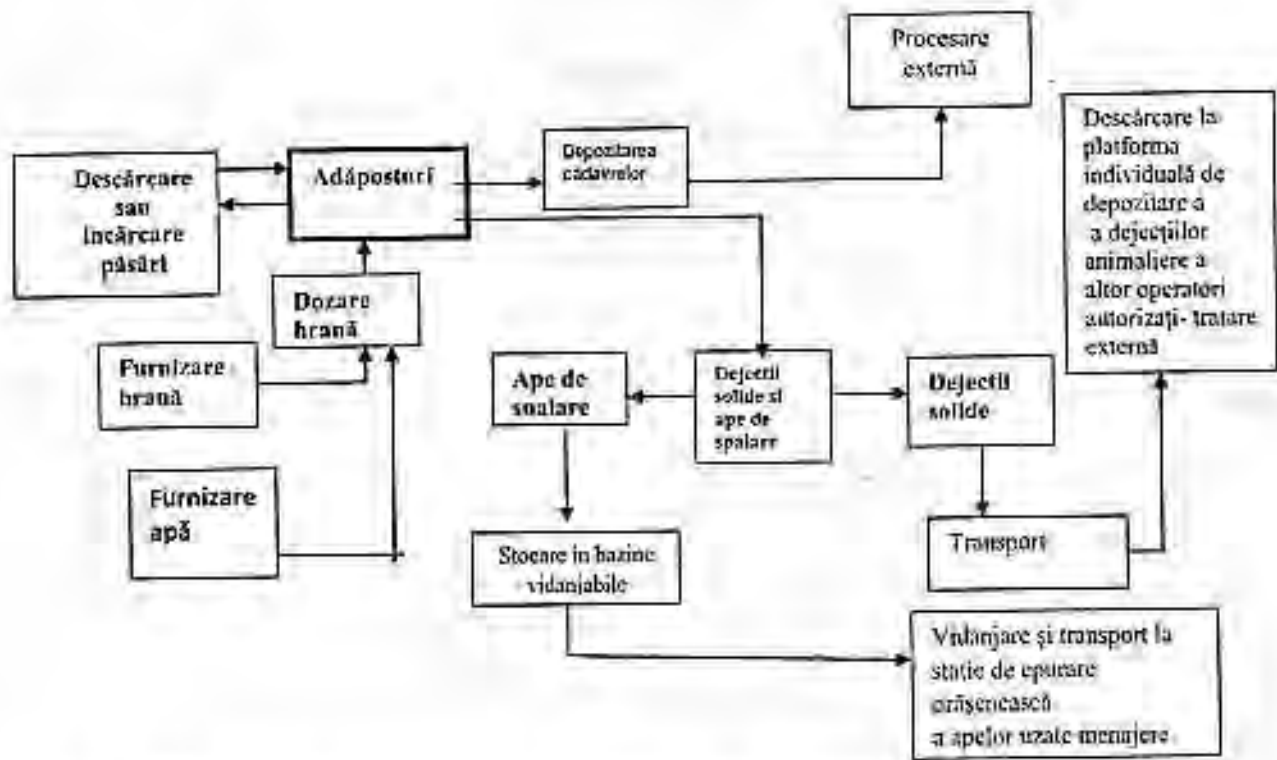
Procesare externă

Descărcare la platforma individuală de depozitare a a dejecțiilor animaliere a altor operatori autorizați- tratare externă

Descărcare sau încărcare păsări

Adăposturi

Depozitarea cadavrelor

Dozare hrană

Furnizare hrană

Furnizare apă

Ape de spalare

Dejectii solide si ape de spalare

Dejectii solide

Transport

Stocare in bazine vidanjabile

Vidanjare și transport la statie de epurare orășenească a apelor uzate menajere